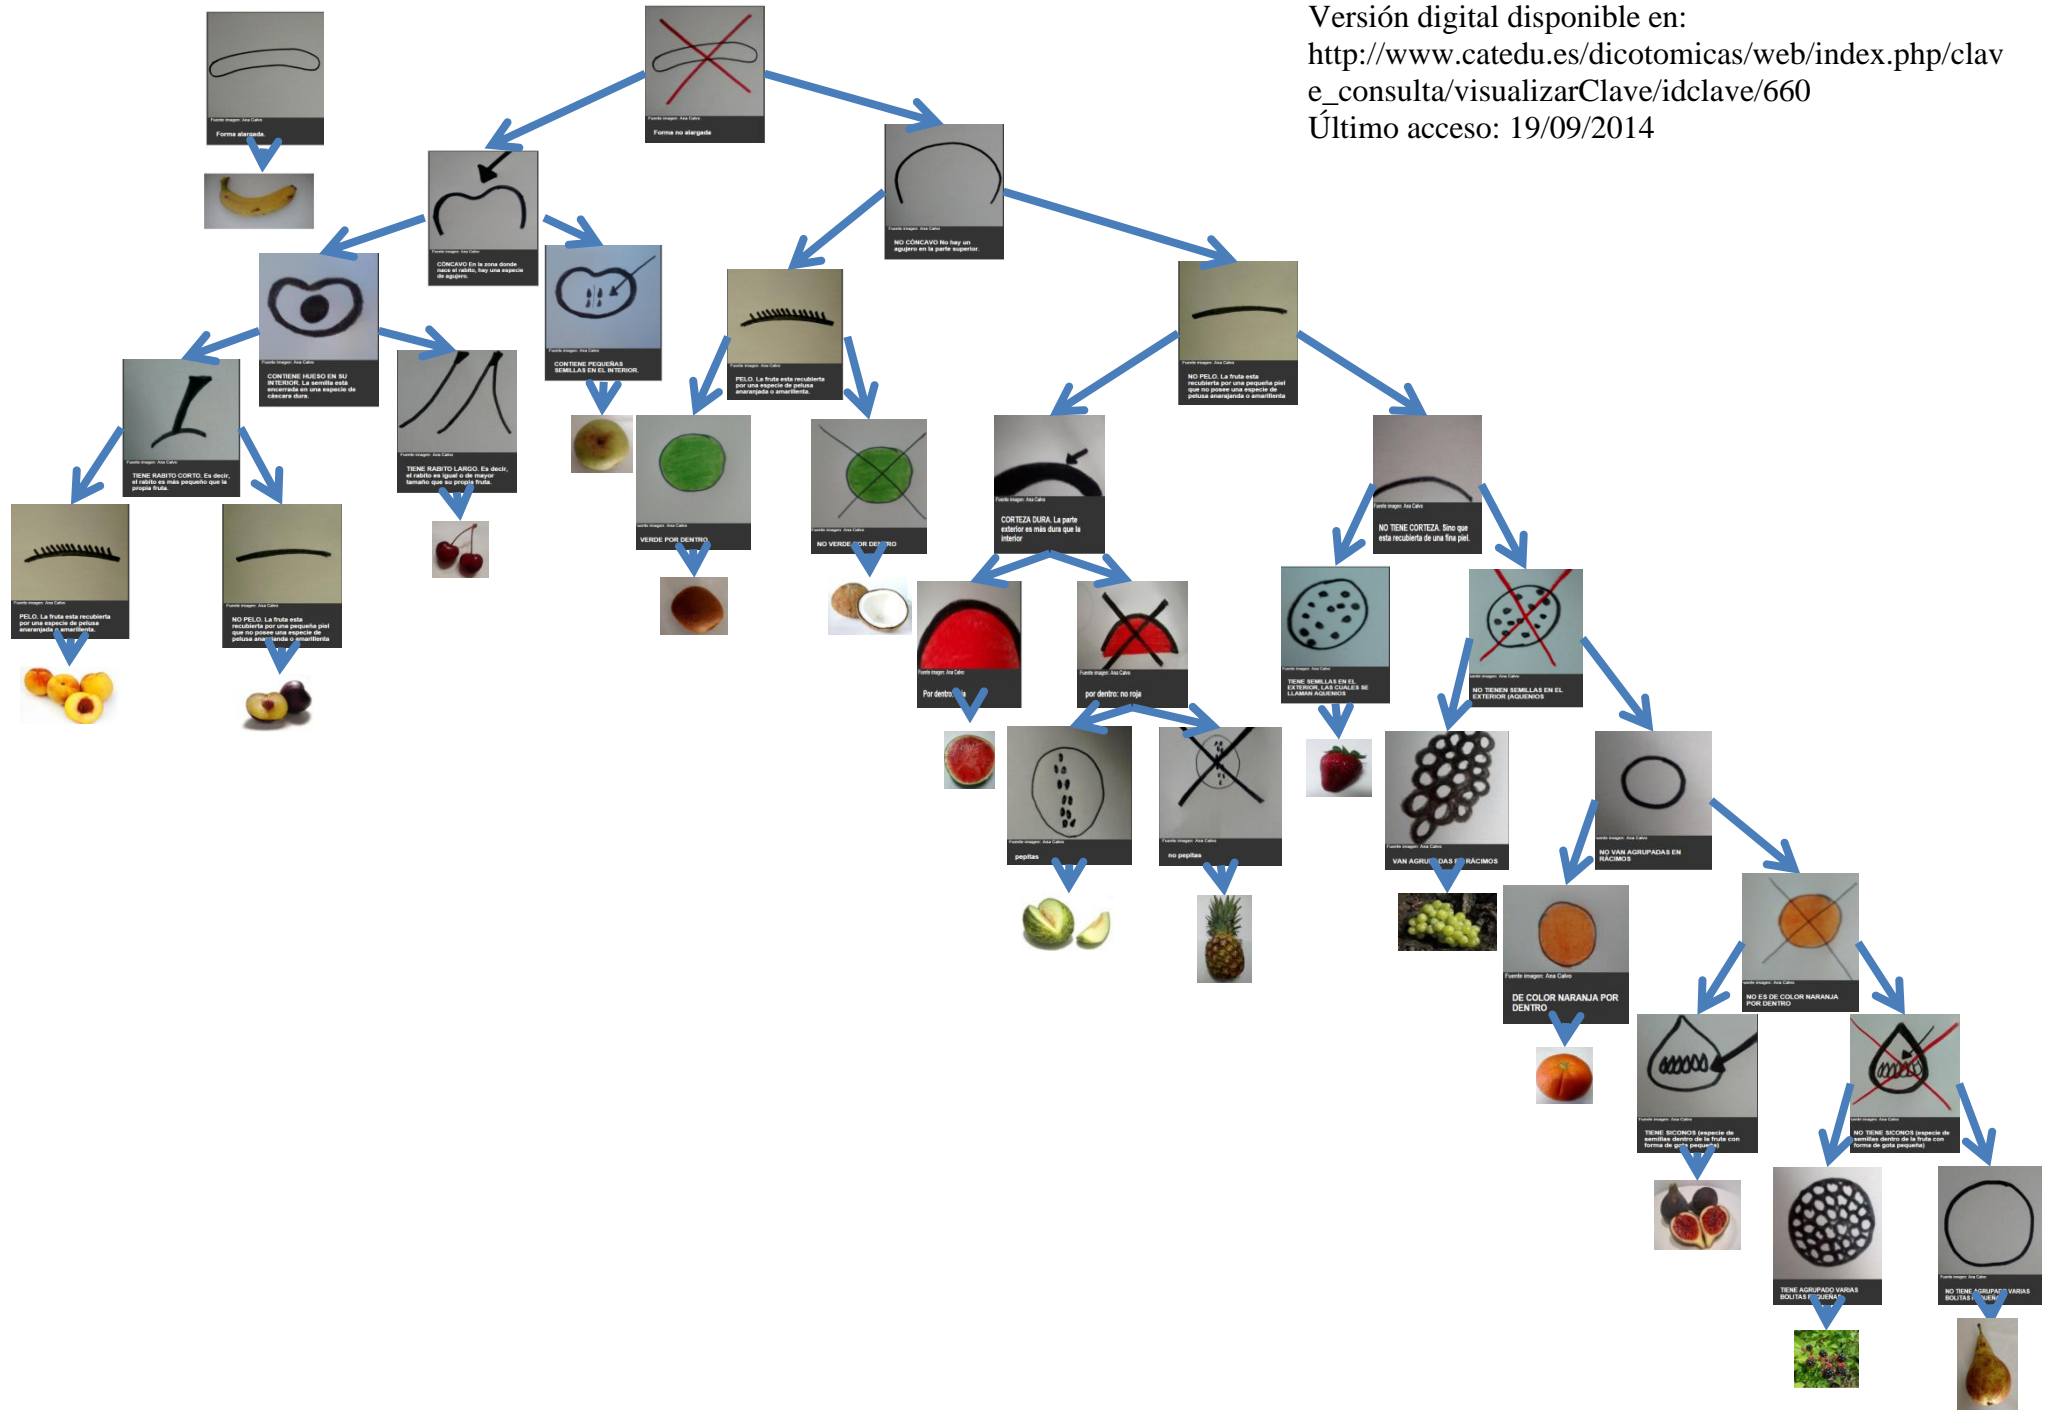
Versión digital disponible en: http://www.catedu.es/dicotomicas/web/index.php/clave_consulta/visualizarClave/idclave/660
Último acceso: 19/09/2014

Fuente imagen: Ana Calvo
Forma no alargada

Fuente imagen: Ana Calvo
Forma alargada.

Fuente imagen: Ana Calvo
CÓNCAVO En la zona donde nace el rabito, hay una especie de agujero.

Fuente imagen: Ana Calvo
NO CÓNCAVO No hay un agujero en la parte superior.

Fuente imagen: Ana Calvo
CONTIENE HUESO EN SU INTERIOR. La semilla está encerrada en una especie de cáscara dura.

Fuente imagen: Ana Calvo
CONTIENE PEQUEÑAS SEMILLAS EN EL INTERIOR.

Fuente imagen: Ana Calvo
PELO. La fruta esta recubierta por una especie de pelusa anaranjada o amarillenta.

Fuente imagen: Ana Calvo
NO PELO. La fruta esta recubierta por una pequeña piel que no posee una especie de pelusa anaranjada o amarillenta

Fuente imagen: Ana Calvo
TIENE RABITO CORTO. Es decir, el rabito es más pequeño que la propia fruta.

Fuente imagen: Ana Calvo
TIENE RABITO LARGO. Es decir, el rabito es igual o de mayor tamaño que su propia fruta.

Fuente imagen: Ana Calvo
VERDE POR DENTRO

Fuente imagen: Ana Calvo
NO VERDE POR DENTRO

Fuente imagen: Ana Calvo
CORTEZA DURA. La parte exterior es más dura que la interior

Fuente imagen: Ana Calvo
NO TIENE CORTEZA. Sino que esta recubierta de una fina piel.

Fuente imagen: Ana Calvo
PELO. La fruta esta recubierta por una especie de pelusa anaranjada o amarillenta.

Fuente imagen: Ana Calvo
NO PELO. La fruta esta recubierta por una pequeña piel que no posee una especie de pelusa anaranjada o amarillenta

Fuente imagen: Ana Calvo
Por dentro: roja

Fuente imagen: Ana Calvo
por dentro: no roja

Fuente imagen: Ana Calvo
TIENE SEMILLAS EN EL EXTERIOR, LAS CUALES SE LLAMAN AQUENIOS

Fuente imagen: Ana Calvo
NO TIENEN SEMILLAS EN EL EXTERIOR (AQUENIOS

Fuente imagen: Ana Calvo
pepitas

Fuente imagen: Ana Calvo
no pepitas

Fuente imagen: Ana Calvo
VAN AGRUPADAS EN RACIMOS

Fuente imagen: Ana Calvo
NO VAN AGRUPADAS EN RACIMOS

Fuente imagen: Ana Calvo
DE COLOR NARANJA POR DENTRO

Fuente imagen: Ana Calvo
NO ES DE COLOR NARANJA POR DENTRO

Fuente imagen: Ana Calvo
TIENE SICONOS (especie de semillas dentro de la fruta con forma de gota pequeña)

Fuente imagen: Ana Calvo
NO TIENE SICONOS (especie de semillas dentro de la fruta con forma de gota pequeña)

Fuente imagen: Ana Calvo
TIENE AGRUPADO VARIAS BOLITAS PEQUEÑAS

Fuente imagen: Ana Calvo
NO TIENE AGRUPADO VARIAS BOLITAS PEQUEÑAS